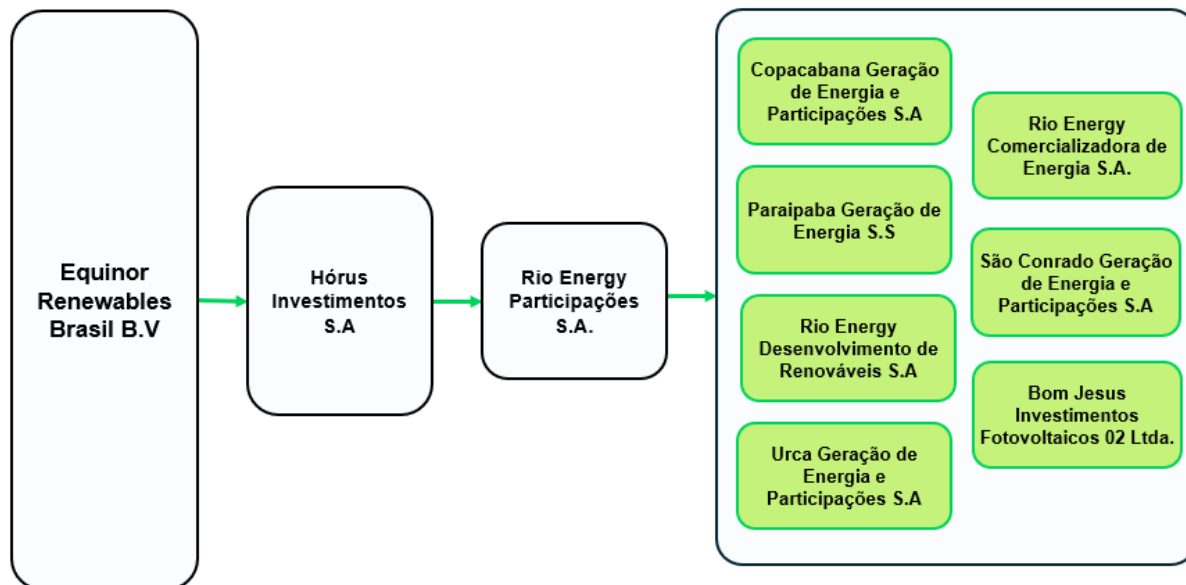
Equinor Renewables Brasil B.V

Hórus Investimentos S.A

Rio Energy Participações S.A.

Copacabana Geração de Energia e Participações S.A

Paraipaba Geração de Energia S.S

Rio Energy Desenvolvimento de Renováveis S.A

Urca Geração de Energia e Participações S.A

Rio Energy Comercializadora de Energia S.A.

São Conrado Geração de Energia e Participações S.A

Bom Jesus Investimentos Fotovoltaicos 02 Ltda.